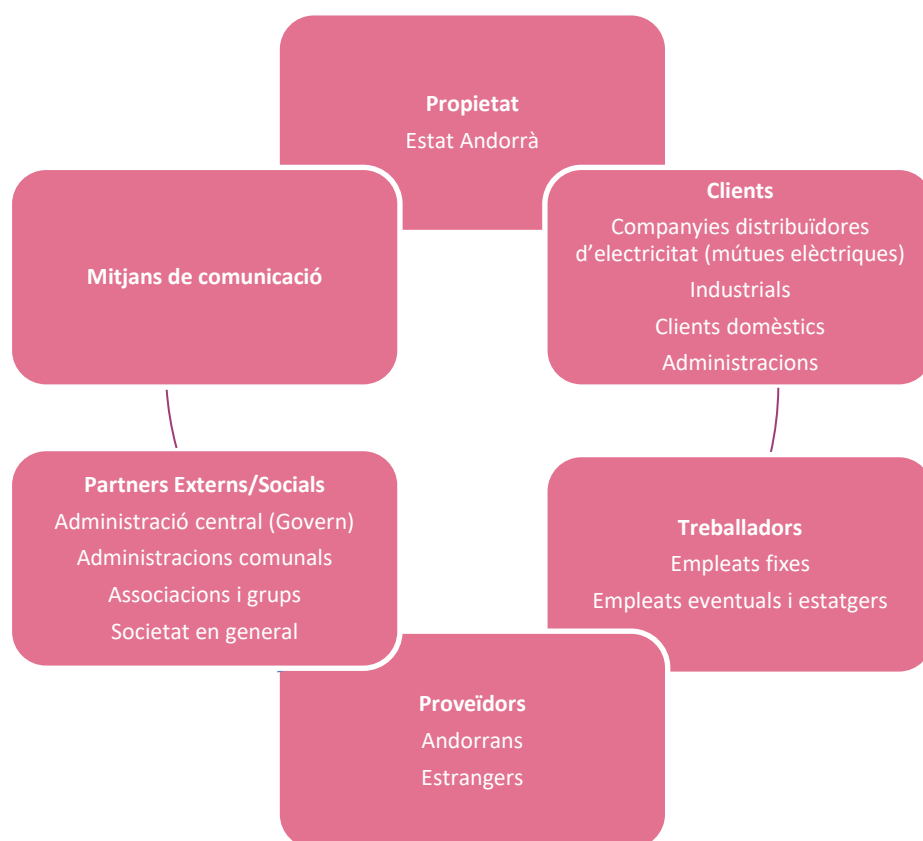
**Propietat**
Estat Andorrà

**Clients**
Companyies distribuïdores d'electricitat (mútues elèctriques)
Industrials
Clients domèstics
Administracions

**Treballadors**
Empleats fixes
Empleats eventuals i estatgers

**Proveïdors**
Andorrans
Estrangers

**Partners Externs/Socials**
Administració central (Govern)
Administracions comunals
Associacions i grups
Societat en general

**Mitjans de comunicació**